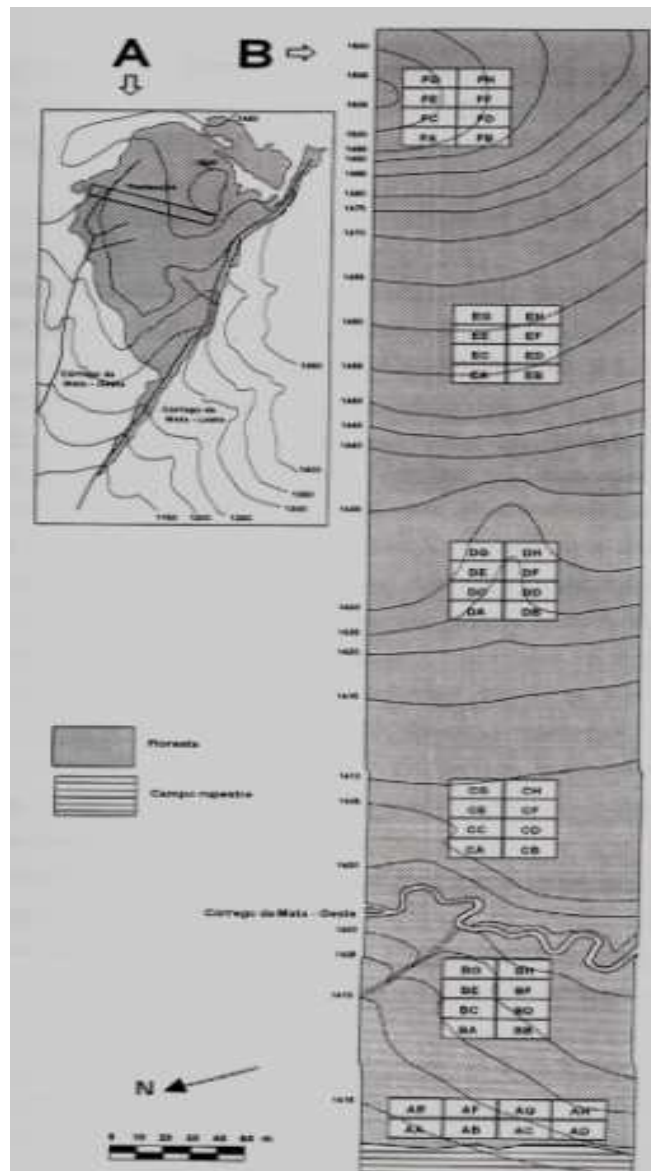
A
B

Córrego da Mata - Oeste
Córrego da Mata - Leste

| FG | FH |
|---|---|
| FE | FF |
| FC | FD |
| FA | FB |

| EG | EH |
|---|---|
| EE | EF |
| EC | ED |
| EA | EB |

| DG | DH |
|---|---|
| DE | DF |
| DC | DD |
| DA | DB |

Floresta

Campo rupestre

| CG | CH |
|---|---|
| CE | CF |
| CC | CD |
| CA | CB |

Córrego da Mata - Oeste

| BG | BH |
|---|---|
| BE | BF |
| BC | BD |
| BA | BB |

N

| AE | AF | AG | AH |
|---|---|---|---|
| AA | AB | AC | AD |

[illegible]